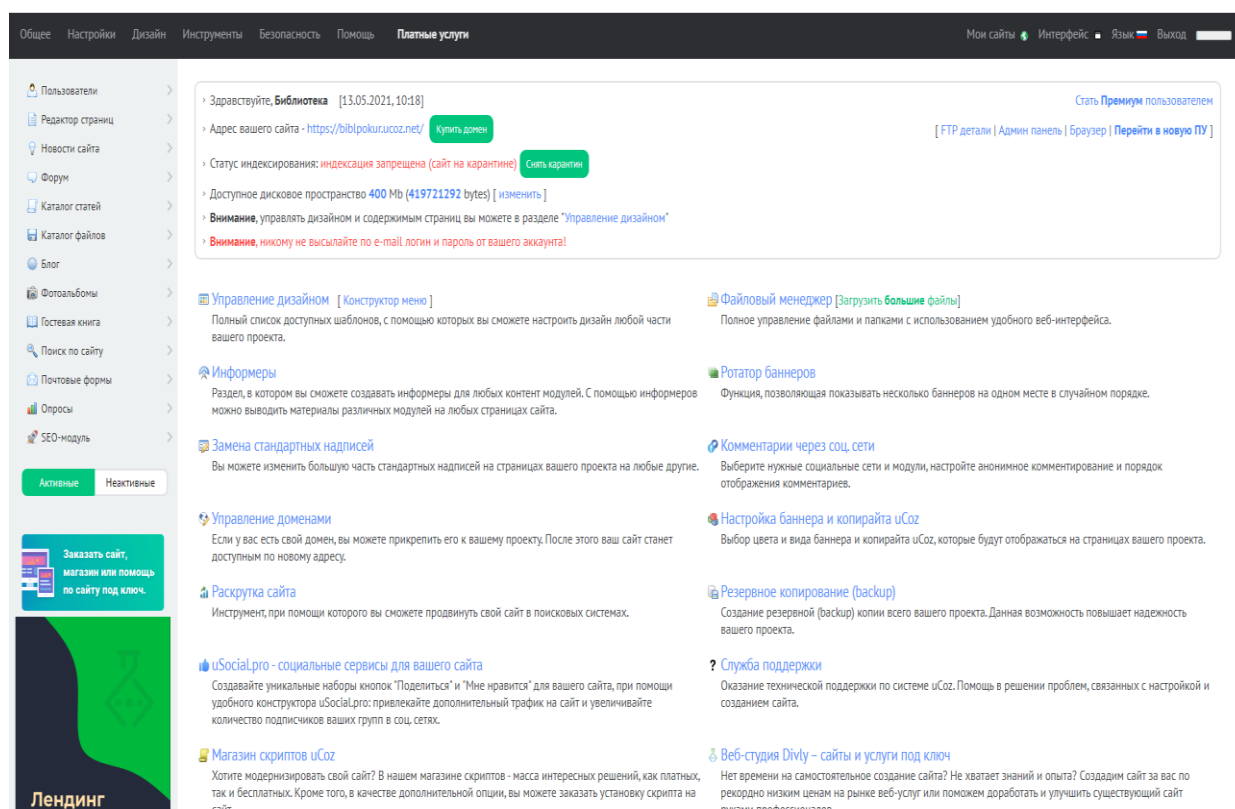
Общее Настройки Дизайн Инструменты Безопасность Помощь Платные услуги

Мои сайты Интерфейс Язык Выход

Пользователи
Редактор страниц
Новости сайта
Форум
Каталог статей
Каталог файлов
Блог
Фотоальбомы
Гостевая книга
Поиск по сайту
Почтовые формы
Опросы
SEO-модуль

Активные Неактивные

Заказать сайт, магазин или помощь по сайту под ключ.

Лендинг

Здравствуйте, Библиотека [13.05.2021, 10:18]

Стать Премиум пользователем

Адрес вашего сайта - https://biblpokur.ucoz.net/ Купить домен

[ FTP детали | Админ панель | Браузер | Перейти в новую ПУ ]

Статус индексирования: индексация запрещена (сайт на карантине) Снять карантин

Доступное дисковое пространство 400 Mb (419721292 bytes) [ изменить ]

Внимание, управлять дизайном и содержимым страниц вы можете в разделе "Управление дизайном"

Внимание, никому не высылайте по e-mail логин и пароль от вашего аккаунта!

Управление дизайном [ Конструктор меню ]
Полный список доступных шаблонов, с помощью которых вы сможете настроить дизайн любой части вашего проекта.

Файловый менеджер [Загрузить большие файлы]
Полное управление файлами и папками с использованием удобного веб-интерфейса.

Информеры
Раздел, в котором вы сможете создавать информеры для любых контент модулей. С помощью информеров можно выводить материалы различных модулей на любых страницах сайта.

Ротатор баннеров
Функция, позволяющая показывать несколько баннеров на одном месте в случайном порядке.

Замена стандартных надписей
Вы можете изменить большую часть стандартных надписей на страницах вашего проекта на любые другие.

Комментарии через соц. сети
Выберите нужные социальные сети и модули, настройте анонимное комментирование и порядок отображения комментариев.

Управление доменами
Если у вас есть свой домен, вы можете прикрепить его к вашему проекту. После этого ваш сайт станет доступным по новому адресу.

Настройка баннера и копирайта uCoz
Выбор цвета и вида баннера и копирайта uCoz, которые будут отображаться на страницах вашего проекта.

Раскрутка сайта
Инструмент, при помощи которого вы сможете продвинуть свой сайт в поисковых системах.

Резервное копирование (backup)
Создание резервной (backup) копии всего вашего проекта. Данная возможность повышает надежность вашего проекта.

uSocial.pro - социальные сервисы для вашего сайта
Создавайте уникальные наборы кнопок "Поделиться" и "Мне нравится" для вашего сайта, при помощи удобного конструктора uSocial.pro: привлекайте дополнительный трафик на сайт и увеличивайте количество подписчиков ваших групп в соц. сетях.

Служба поддержки
Оказание технической поддержки по системе uCoz. Помощь в решении проблем, связанных с настройкой и созданием сайта.

Магазин скриптов uCoz
Хотите модернизировать свой сайт? В нашем магазине скриптов - масса интересных решений, как платных, так и бесплатных. Кроме того, в качестве дополнительной опции, вы можете заказать установку скрипта на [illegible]

Веб-студия Divly – сайты и услуги под ключ
Нет времени на самостоятельное создание сайта? Не хватает знаний и опыта? Создадим сайт за вас по рекордно низким ценам на рынке веб-услуг или поможем доработать и улучшить существующий сайт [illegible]